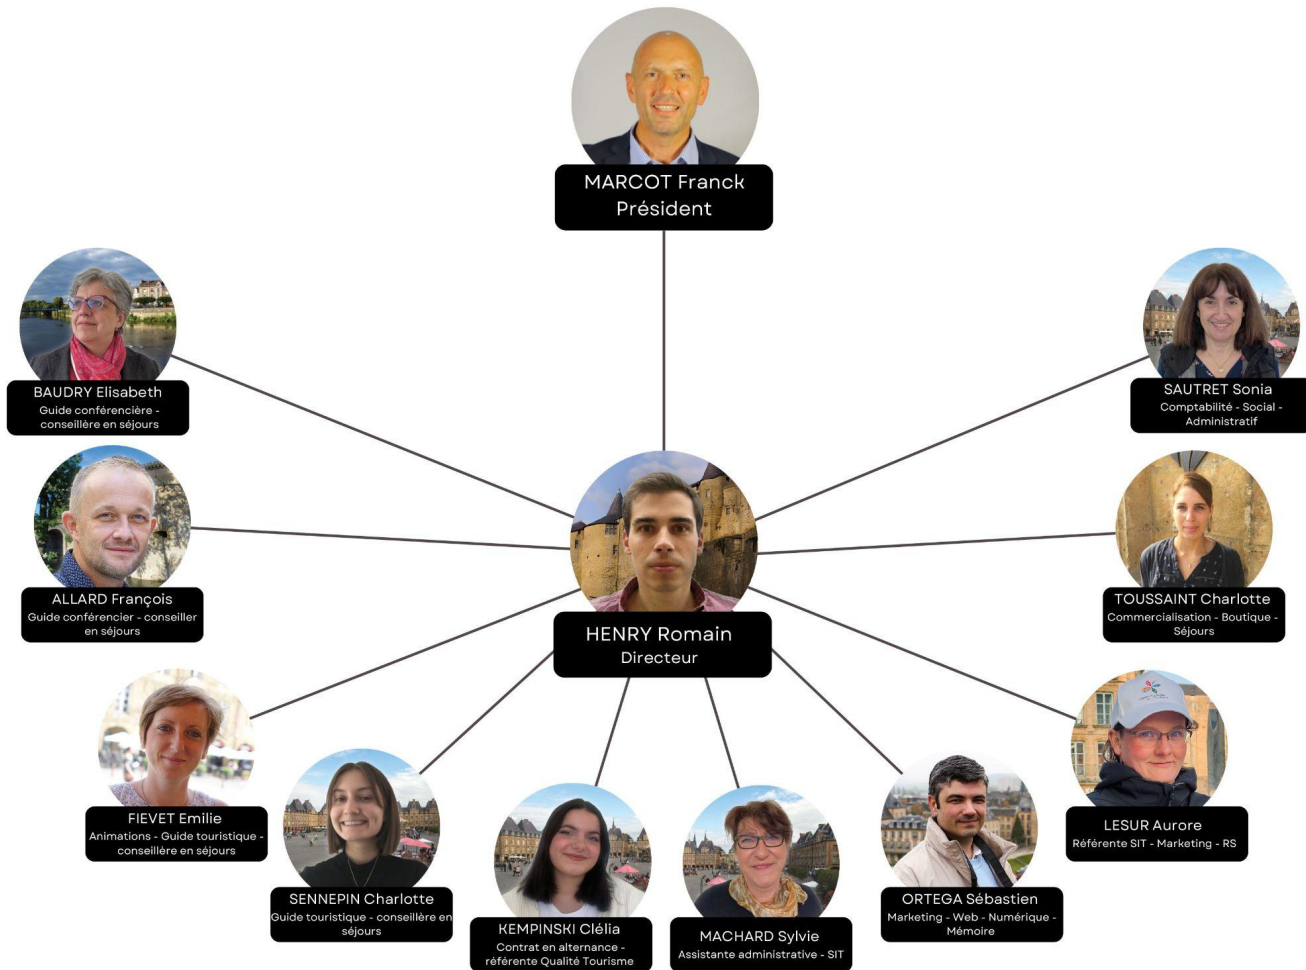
MARCOT Franck
Président

BAUDRY Elisabeth
Guide conférencière - conseillère en séjours

SAUTRET Sonia
Comptabilité - Social - Administratif

ALLARD François
Guide conférencier - conseiller en séjours

HENRY Romain
Directeur

TOUSSAINT Charlotte
Commercialisation - Boutique - Séjours

FIEVET Emilie
Animations - Guide touristique - conseillère en séjours

LESUR Aurore
Référente SIT - Marketing - RS

SENNEPIN Charlotte
Guide touristique - conseillère en séjours

KEMPINSKI Clélia
Contrat en alternance - référente Qualité Tourisme

MACHARD Sylvie
Assistante administrative - SIT

ORTEGA Sébastien
Marketing - Web - Numérique - Mémoire